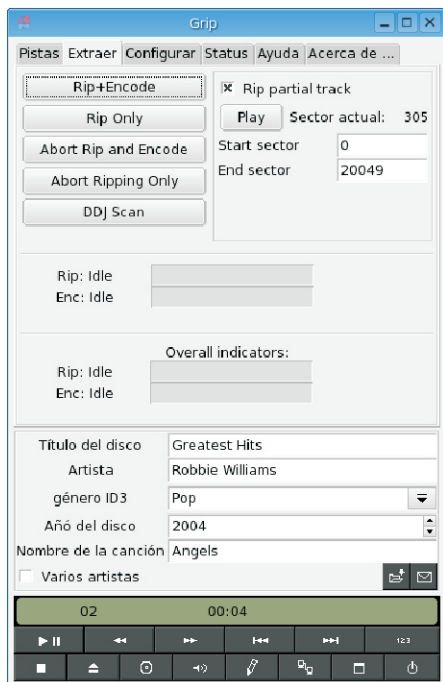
Grip

Pistas Extraer Configurar Status Ayuda Acerca de ...

Rip+Encode
Rip Only
Abort Rip and Encode
Abort Ripping Only
DDJ Scan

Rip partial track
Play Sector actual: 305
Start sector 0
End sector 20049

Rip: Idle
Enc: Idle

Overall indicators:
Rip: Idle
Enc: Idle

Título del disco Greatest Hits
Artista Robbie Williams
género ID3 Pop
Añó del disco 2004
Nombre de la canción Angels
Varios artistas

02 00:04

123